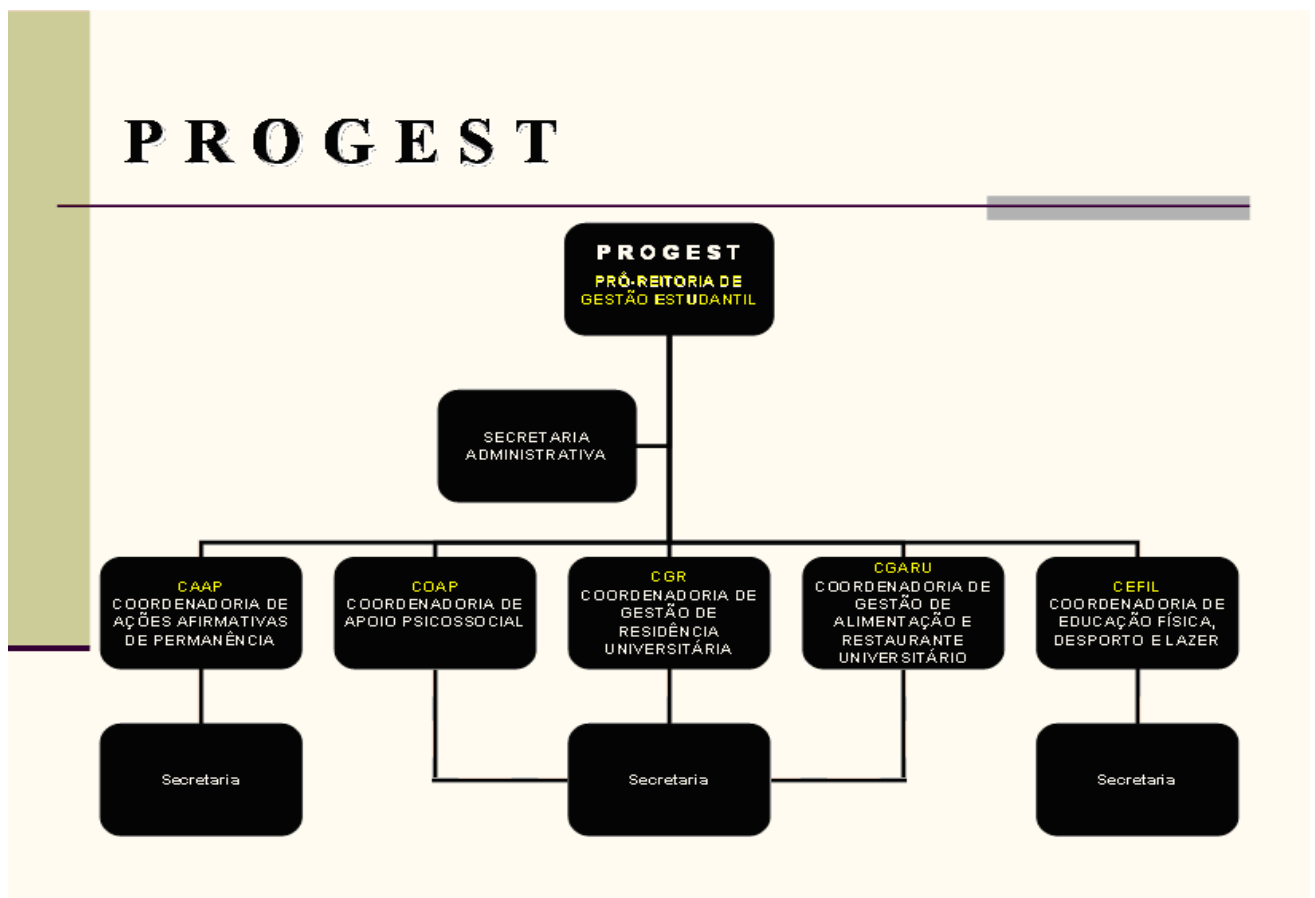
PROGEST

PROGEST
PRÓ-REITORIA DE GESTÃO ESTUDANTIL

SECRETARIA ADMINISTRATIVA

CAAP
COORDENADORIA DE AÇÕES AFIRMATIVAS DE PERMANÊNCIA

COAP
COORDENADORIA DE APOIO PSICOSSOCIAL

CGR
COORDENADORIA DE GESTÃO DE RESIDÊNCIA UNIVERSITÁRIA

CGARU
COORDENADORIA DE GESTÃO DE ALIMENTAÇÃO E RESTAURANTE UNIVERSITÁRIO

CEFIL
COORDENADORIA DE EDUCAÇÃO FÍSICA, DESPORTO E LAZER

Secretaria

Secretaria

Secretaria